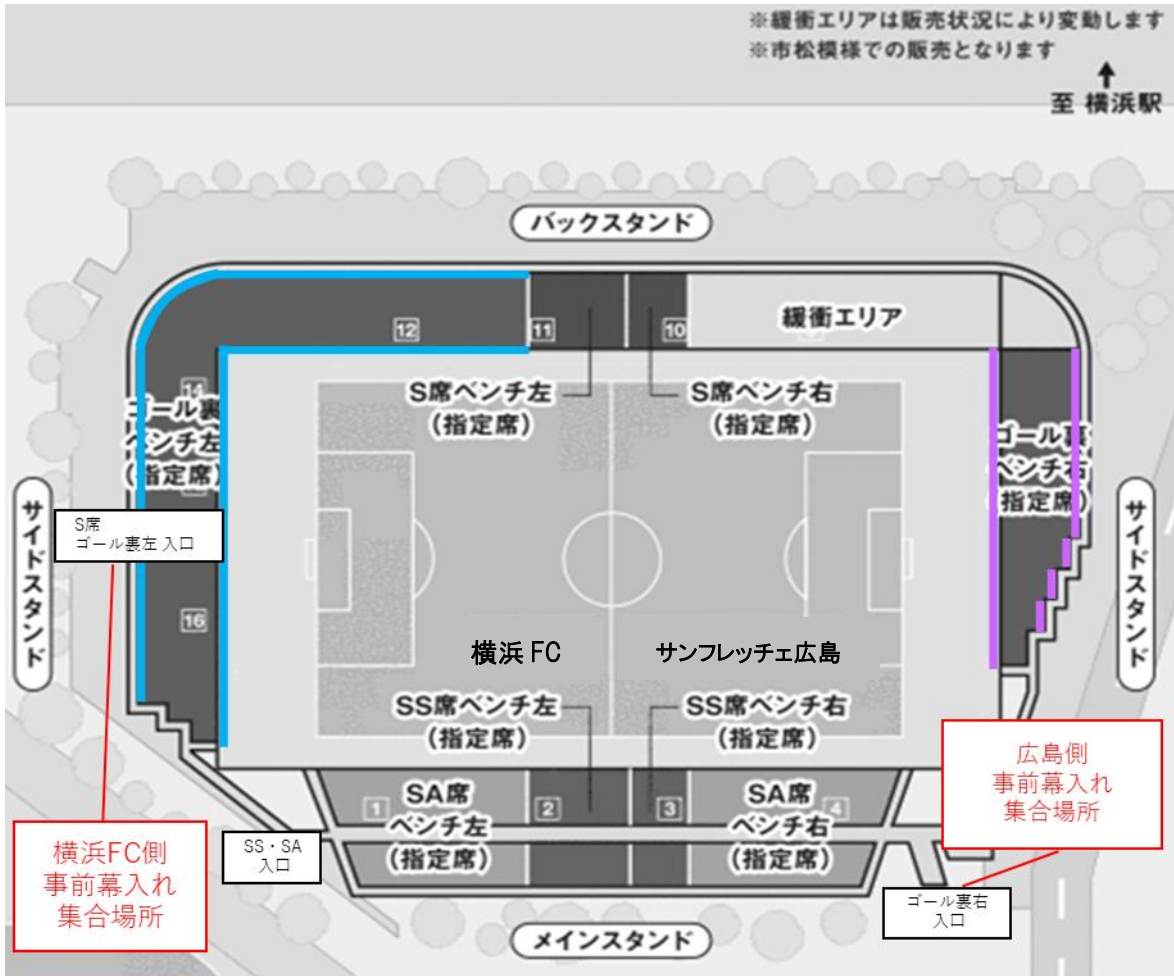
※緩衝エリアは販売状況により変動します
※市松模様での販売となります

至 横浜駅

バックスタンド

12

11

10

緩衝エリア

14

ゴール裏ベンチ左（指定席）

S席ベンチ左（指定席）

S席ベンチ右（指定席）

ゴール裏ベンチ右（指定席）

サイドスタンド

S席
ゴール裏左 入口

16

横浜 FC

サンフレッチェ広島

サイドスタンド

SS席ベンチ左（指定席）

SS席ベンチ右（指定席）

広島側
事前幕入れ
集合場所

1

SA席ベンチ左（指定席）

2

3

SA席ベンチ右（指定席）

4

SS・SA
入口

横浜FC側
事前幕入れ
集合場所

ゴール裏右
入口

メインスタンド